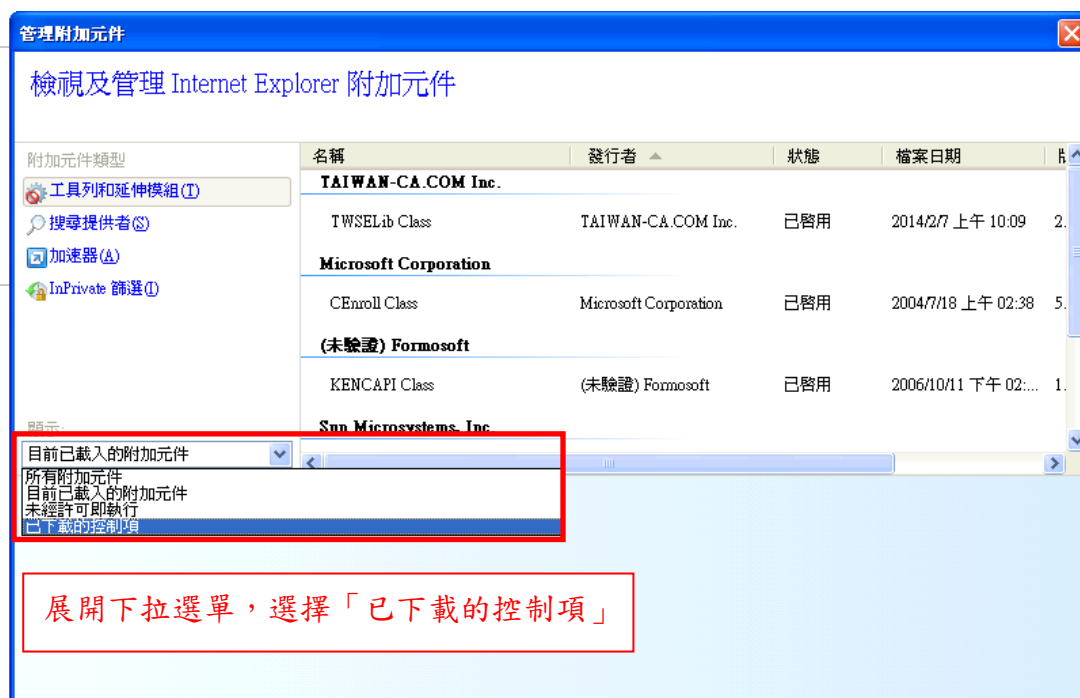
管理附加元件

檢視及管理 Internet Explorer 附加元件

附加元件類型

工具列和延伸模組(T)

搜尋提供者(S)

加速器(A)

InPrivate 篩選(I)

顯示:

目前已載入的附加元件

所有附加元件
目前已載入的附加元件
未經許可即執行
已下載的控制項

| 名稱 | 發行者 | 狀態 | 檔案日期 | 版 |
|---|---|---|---|---|
| TAIWAN-CA.COM Inc. | | | | |
| TWSELib Class | TAIWAN-CA.COM Inc. | 已啟用 | 2014/2/7 上午 10:09 | 2. |
| Microsoft Corporation | | | | |
| CEnroll Class | Microsoft Corporation | 已啟用 | 2004/7/18 上午 02:38 | 5. |
| (未驗證) Formosoft | | | | |
| KENCAPI Class | (未驗證) Formosoft | 已啟用 | 2006/10/11 下午 02:... | 1. |
| Sun Microsystems, Inc. | | | | |

展開下拉選單，選擇「已下載的控制項」